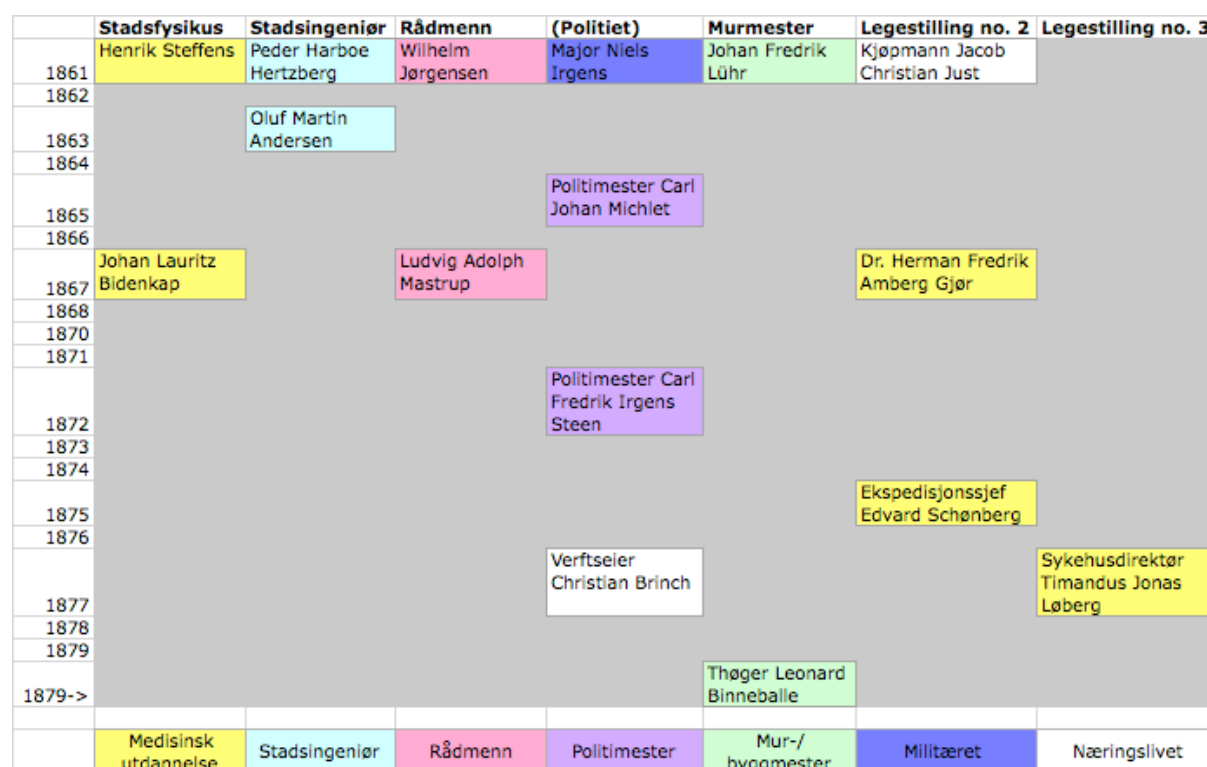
|  | Stadsfysikus | Stadsingeniør | Rådmenn | (Politiet) | Murmester | Legestilling no. 2 | Legestilling no. 3 |
|---|---|---|---|---|---|---|---|
| 1861 | Henrik Steffens | Peder Harboe Hertzberg | Wilhelm Jørgensen | Major Niels Irgens | Johan Fredrik Lühr | Kjøpmann Jacob Christian Just |  |
| 1862 |  |  |  |  |  |  |  |
| 1863 |  | Oluf Martin Andersen |  |  |  |  |  |
| 1864 |  |  |  |  |  |  |  |
| 1865 |  |  |  | Politimester Carl Johan Michlet |  |  |  |
| 1866 |  |  |  |  |  |  |  |
| 1867 | Johan Lauritz Bidenkap |  | Ludvig Adolph Mastrup |  |  | Dr. Herman Fredrik Amberg Gjør |  |
| 1868 |  |  |  |  |  |  |  |
| 1870 |  |  |  |  |  |  |  |
| 1871 |  |  |  |  |  |  |  |
| 1872 |  |  |  | Politimester Carl Fredrik Irgens Steen |  |  |  |
| 1873 |  |  |  |  |  |  |  |
| 1874 |  |  |  |  |  |  |  |
| 1875 |  |  |  |  |  | Ekspedisjonssjef Edvard Schønberg |  |
| 1876 |  |  |  |  |  |  |  |
| 1877 |  |  |  | Verftseier Christian Brinch |  |  | Sykehusdirektør Timandus Jonas Løberg |
| 1878 |  |  |  |  |  |  |  |
| 1879 |  |  |  |  |  |  |  |
| 1879-> |  |  |  |  | Thøger Leonard Binneballe |  |  |
|  |  |  |  |  |  |  |  |
|  | Medisinsk utdannelse | Stadsingeniør | Rådmenn | Politimester | Mur-/ byggmester | Militæret | Næringslivet |